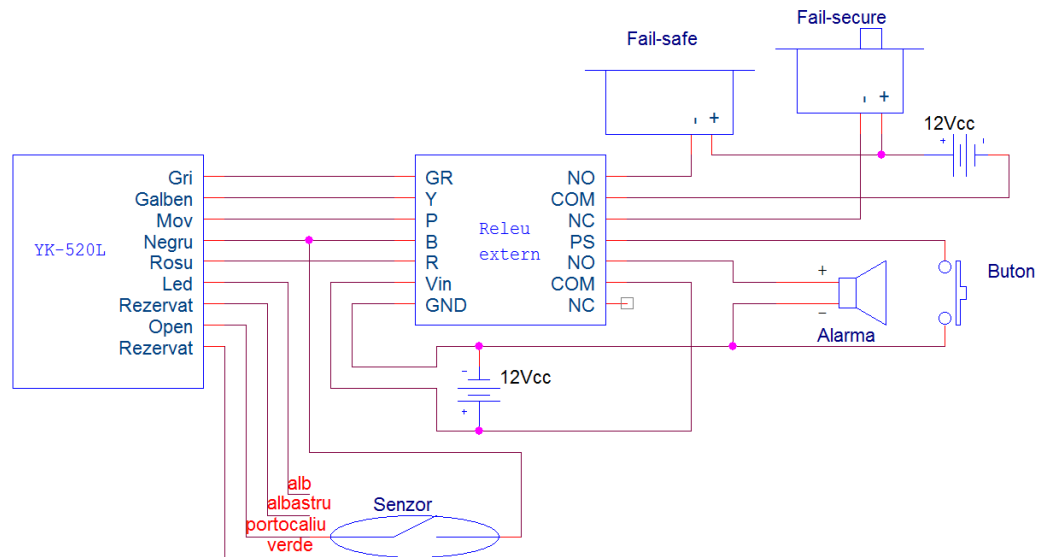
Fail-safe

Fail-secure

- +

- +

12Vcc

YK-520L

Gri
Galben
Mov
Negru
Rosu
Led
Rezervat
Open
Rezervat

GR
Y
P
B
R
Vin
GND

Releu
extern

NO
COM
NC
PS
NO
COM
NC

+
−
Alarma

Buton

12Vcc

alb
albastru
portocaliu
verde

Senzor